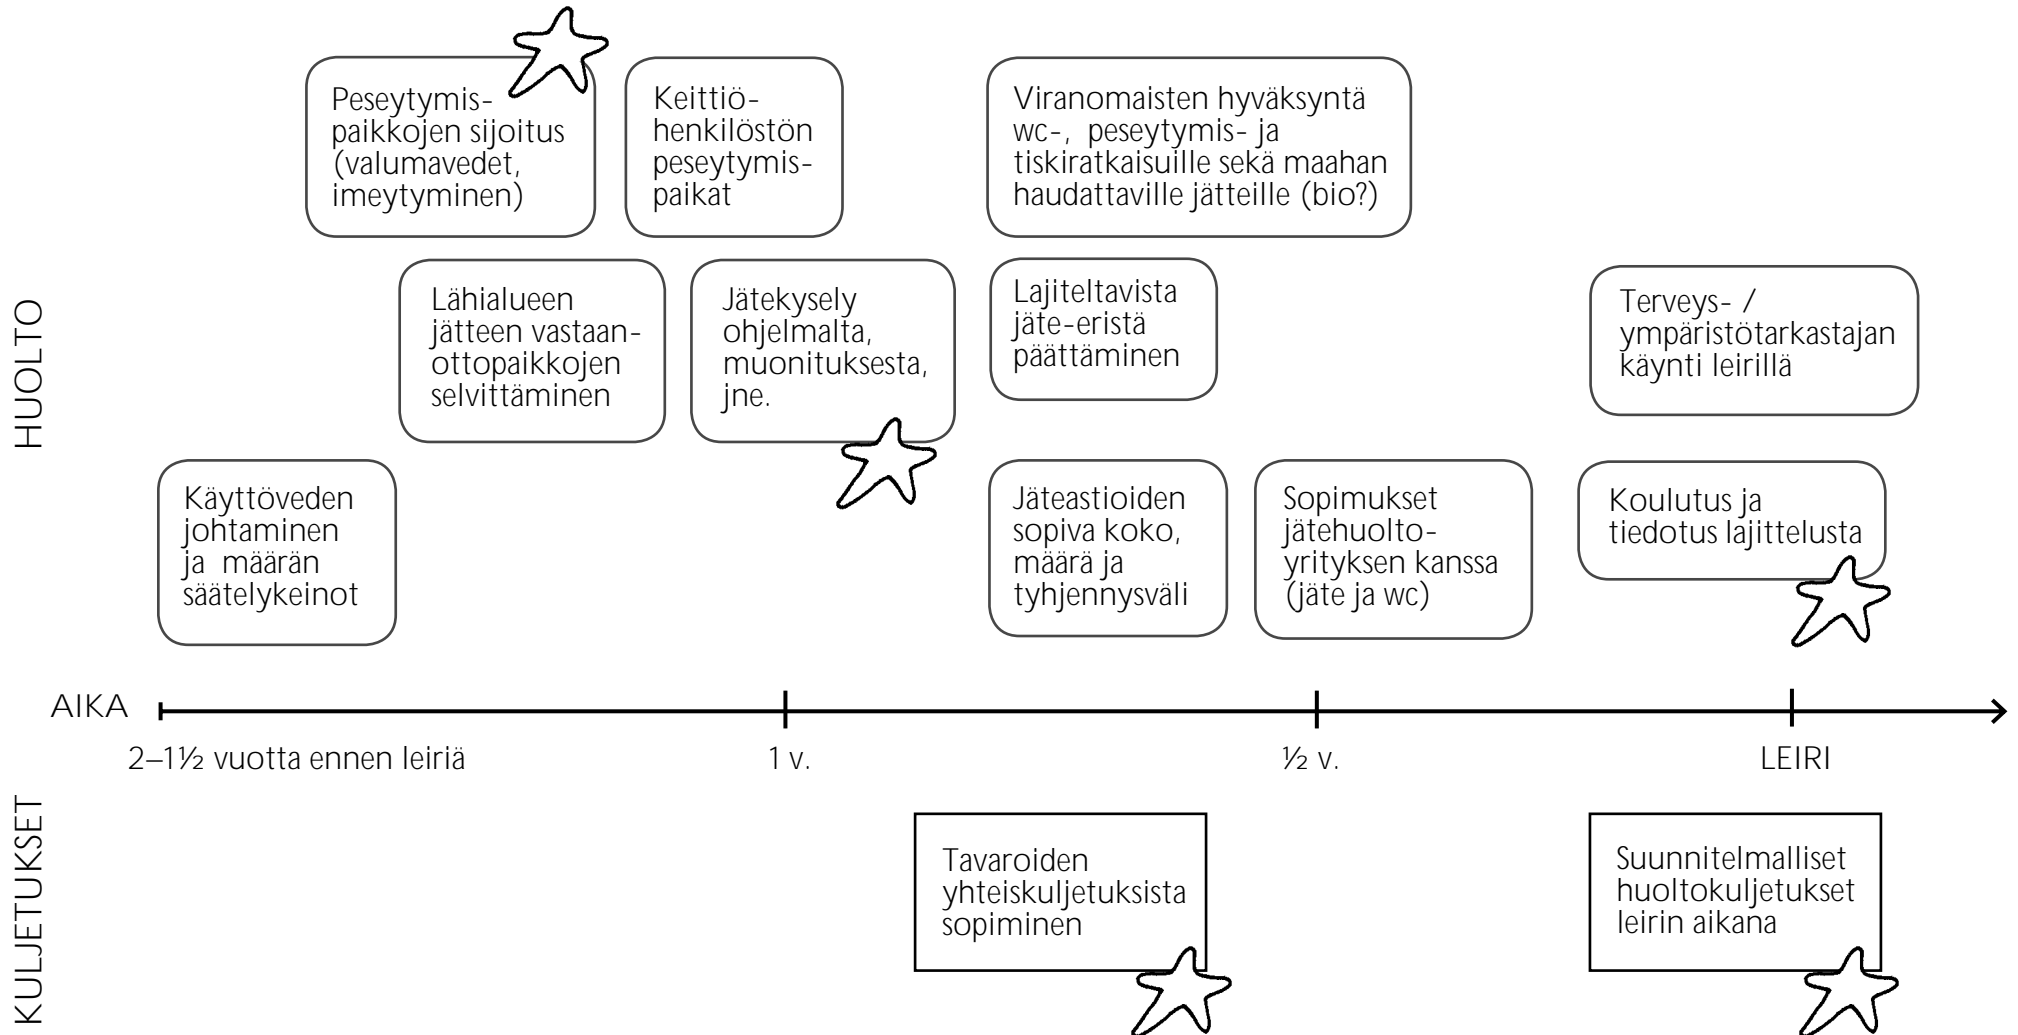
HUOLTO

Peseytymispaikkojen sijoitus (valumavedet, imeytyminen)

Keittiöhenkilöstön peseytymispaikat

Viranomaisten hyväksyntä wc-, peseytymis- ja tiskiratkaisuille sekä maahan haudattaville jätteille (bio?)

Lähialueen jätteen vastaanottopaikkojen selvittäminen

Jätekysely ohjelmalta, muonituksesta, jne.

Lajiteltavista jäte-eristä päättäminen

Terveys- / ympäristötarkastajan käynti leirillä

Käyttöveden johtaminen ja määrän säätelykeinot

Jäteastioiden sopiva koko, määrä ja tyhjennysväli

Sopimukset jätehuoltoyrityksen kanssa (jäte ja wc)

Koulutus ja tiedotus lajittelusta

AIKA

2–1½ vuotta ennen leiriä

1 v.

½ v.

LEIRI

KULJETUKSET

Tavaroiden yhteiskuljetuksista sopiminen

Suunnitelmalliset huoltokuljetukset leirin aikana